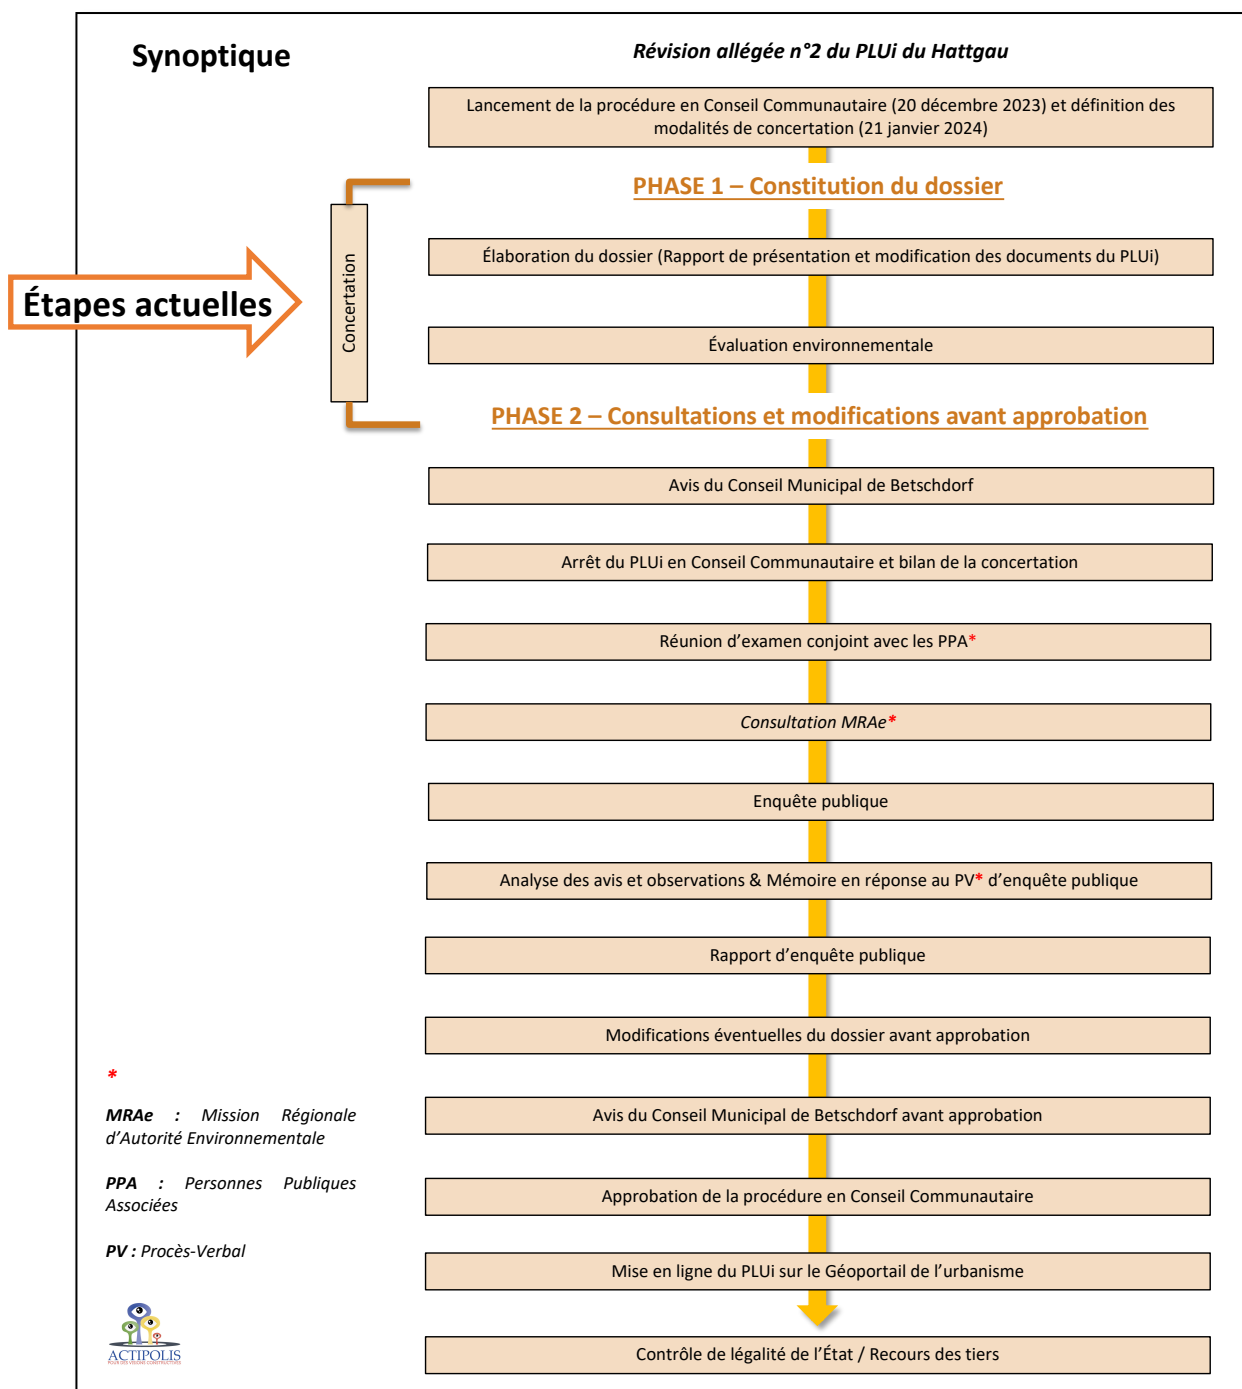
Synoptique

Révision allégée n°2 du PLUi du Hattgau

Lancement de la procédure en Conseil Communautaire (20 décembre 2023) et définition des modalités de concertation (21 janvier 2024)

PHASE 1 – Constitution du dossier

Étapes actuelles

Concertation

Élaboration du dossier (Rapport de présentation et modification des documents du PLUi)

Évaluation environnementale

PHASE 2 – Consultations et modifications avant approbation

Avis du Conseil Municipal de Betschdorf

Arrêt du PLUi en Conseil Communautaire et bilan de la concertation

Réunion d'examen conjoint avec les PPA*

Consultation MRAe*

Enquête publique

Analyse des avis et observations & Mémoire en réponse au PV* d'enquête publique

Rapport d'enquête publique

Modifications éventuelles du dossier avant approbation

Avis du Conseil Municipal de Betschdorf avant approbation

Approbation de la procédure en Conseil Communautaire

Mise en ligne du PLUi sur le Géoportail de l'urbanisme

Contrôle de légalité de l'État / Recours des tiers

*

MRAe : Mission Régionale d'Autorité Environnementale

PPA : Personnes Publiques Associées

PV : Procès-Verbal

ACTIPOLIS